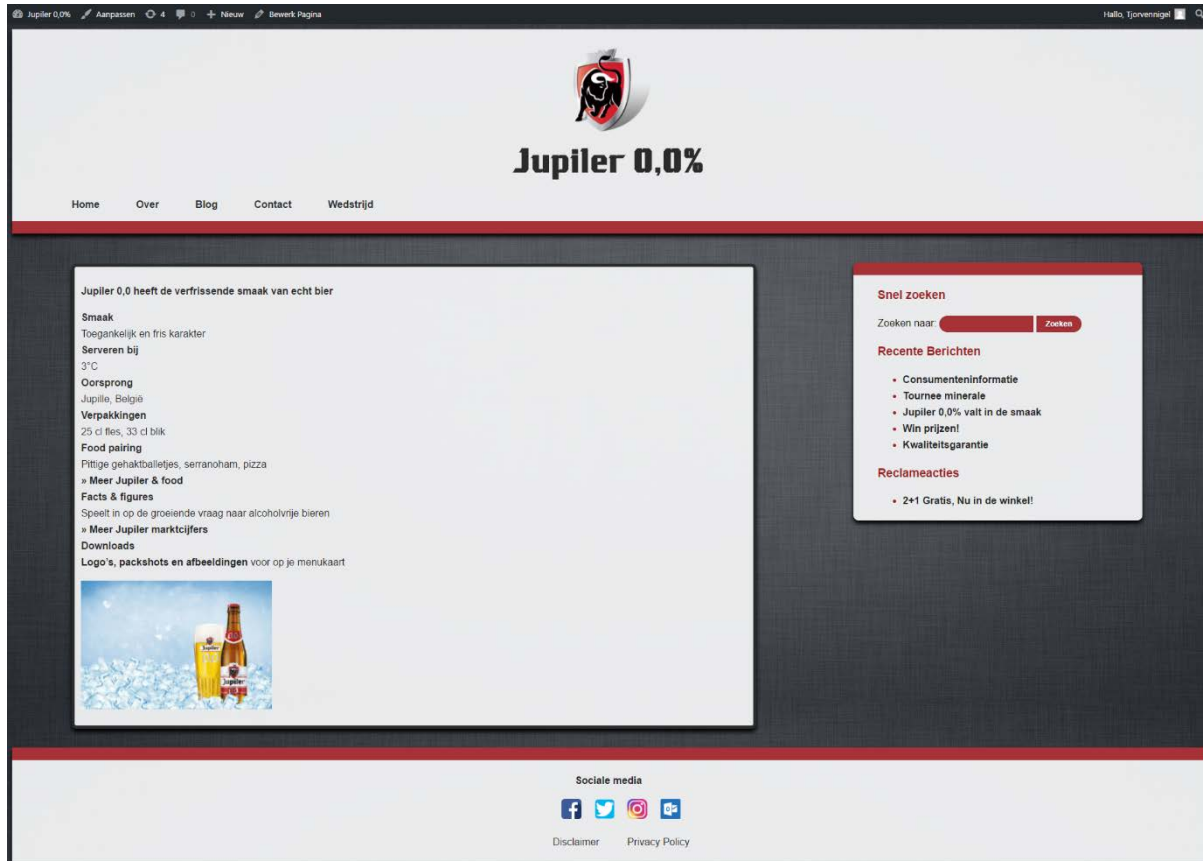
Jupiler 0,0%   Aanpassen   4   0   + Nieuw   Bewerk Pagina

Hallo, Tjorvennigel

Jupiler 0,0%

Home   Over   Blog   Contact   Wedstrijd

Jupiler 0,0 heeft de verfrissende smaak van echt bier

Smaak
Toegankelijk en fris karakter
Serveren bij
3°C
Oorsprong
Jupille, België
Verpakkingen
25 cl fles, 33 cl blik
Food pairing
Pittige gehaktballetjes, serranoham, pizza
» Meer Jupiler & food
Facts & figures
Speelt in op de groeiende vraag naar alcoholvrije bieren
» Meer Jupiler marktcijfers
Downloads
Logo's, packshots en afbeeldingen voor op je menukaart

Snel zoeken

Zoeken naar: Zoeken

Recente Berichten

- Consumenteninformatie
- Tournee minerale
- Jupiler 0,0% valt in de smaak
- Win prijzen!
- Kwaliteitsgarantie

Reclameacties

- 2+1 Gratis, Nu in de winkel!

Sociale media

Disclaimer   Privacy Policy